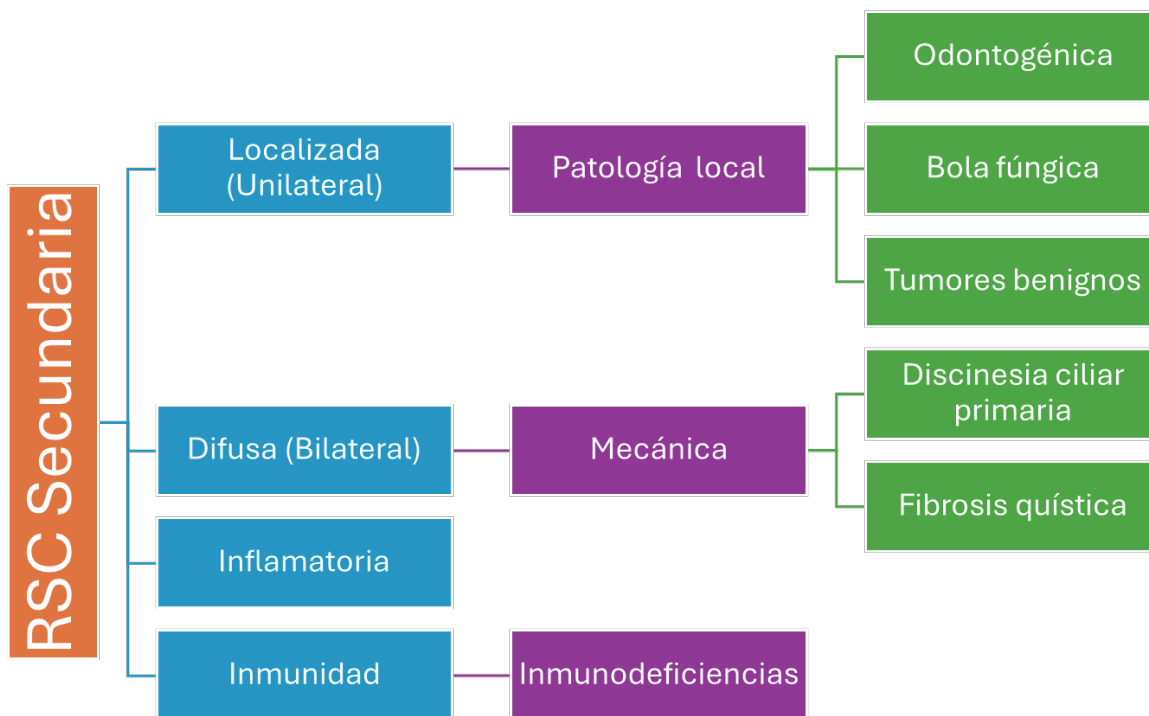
RSC Secundaria

Localizada (Unilateral)

Patología local

Odontogénica

Bola fúngica

Tumores benignos

Difusa (Bilateral)

Mecánica

Discinesia ciliar primaria

Fibrosis quística

Inflamatoria

Inmunidad

Inmunodeficiencias